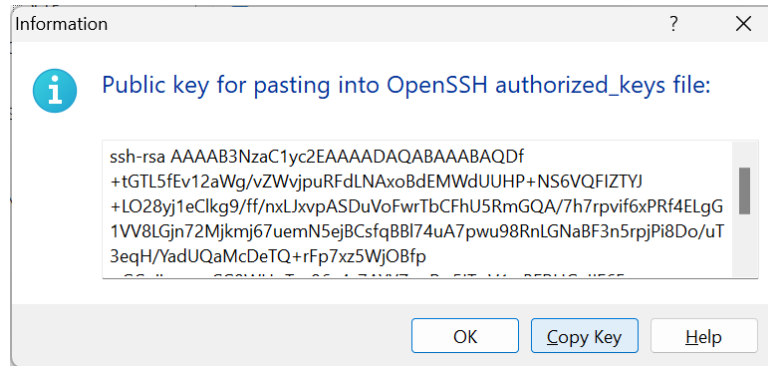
Information

?

X

Public key for pasting into OpenSSH authorized_keys file:

ssh-rsa AAAAB3NzaC1yc2EAAAADAQABAAABAQDf +tGTL5fEv12aWg/vZWvjpuRFdLNAxoBdEMWdUUHP+NS6VQFIZTYJ +LO28yj1eClkg9/ff/nxLJxvpASDuVoFwrTbCFhU5RmGQA/7h7rpvif6xPRf4ELgG 1VV8LGjn72Mjkmj67uemN5ejBCsfqBBl74uA7pwu98RnLGNaBF3n5rpjPi8Do/uT 3eqH/YadUQaMcDeTQ+rFp7xz5WjOBfp
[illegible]

OK

Copy Key

Help